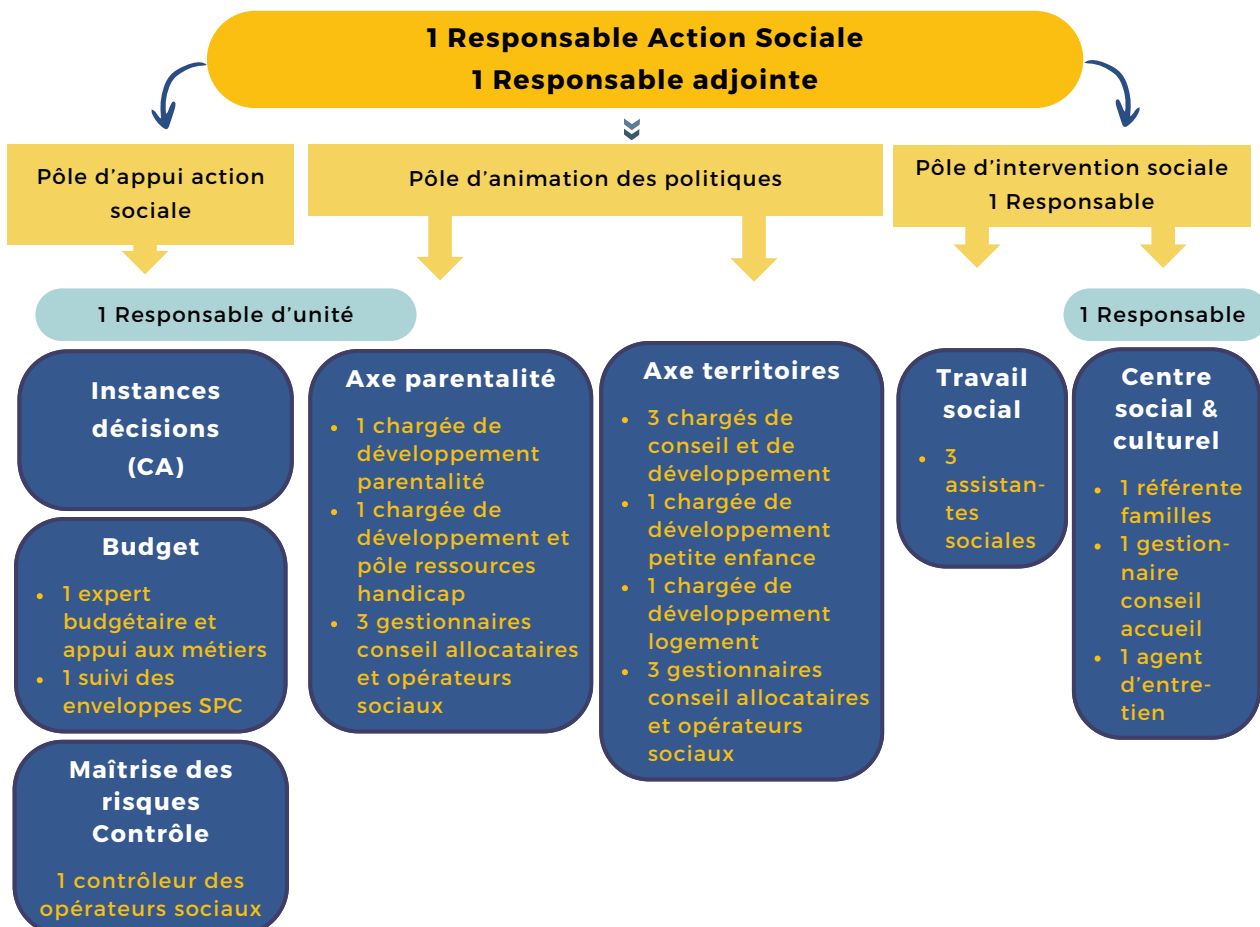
1 Responsable Action Sociale
1 Responsable adjointe

Pôle d’appui action sociale

Pôle d’animation des politiques

Pôle d’intervention sociale
1 Responsable

1 Responsable d’unité

1 Responsable

Instances décisions (CA)

Budget
- 1 expert budgétaire et appui aux métiers
- 1 suivi des enveloppes SPC

Maîtrise des risques Contrôle
1 contrôleur des opérateurs sociaux

Axe parentalité
- 1 chargée de développement parentalité
- 1 chargée de développement et pôle ressources handicap
- 3 gestionnaires conseil allocataires et opérateurs sociaux

Axe territoires
- 3 chargés de conseil et de développement
- 1 chargée de développement petite enfance
- 1 chargée de développement logement
- 3 gestionnaires conseil allocataires et opérateurs sociaux

Travail social
- 3 assistantes sociales

Centre social & culturel
- 1 référente familles
- 1 gestionnaire conseil accueil
- 1 agent d’entretien